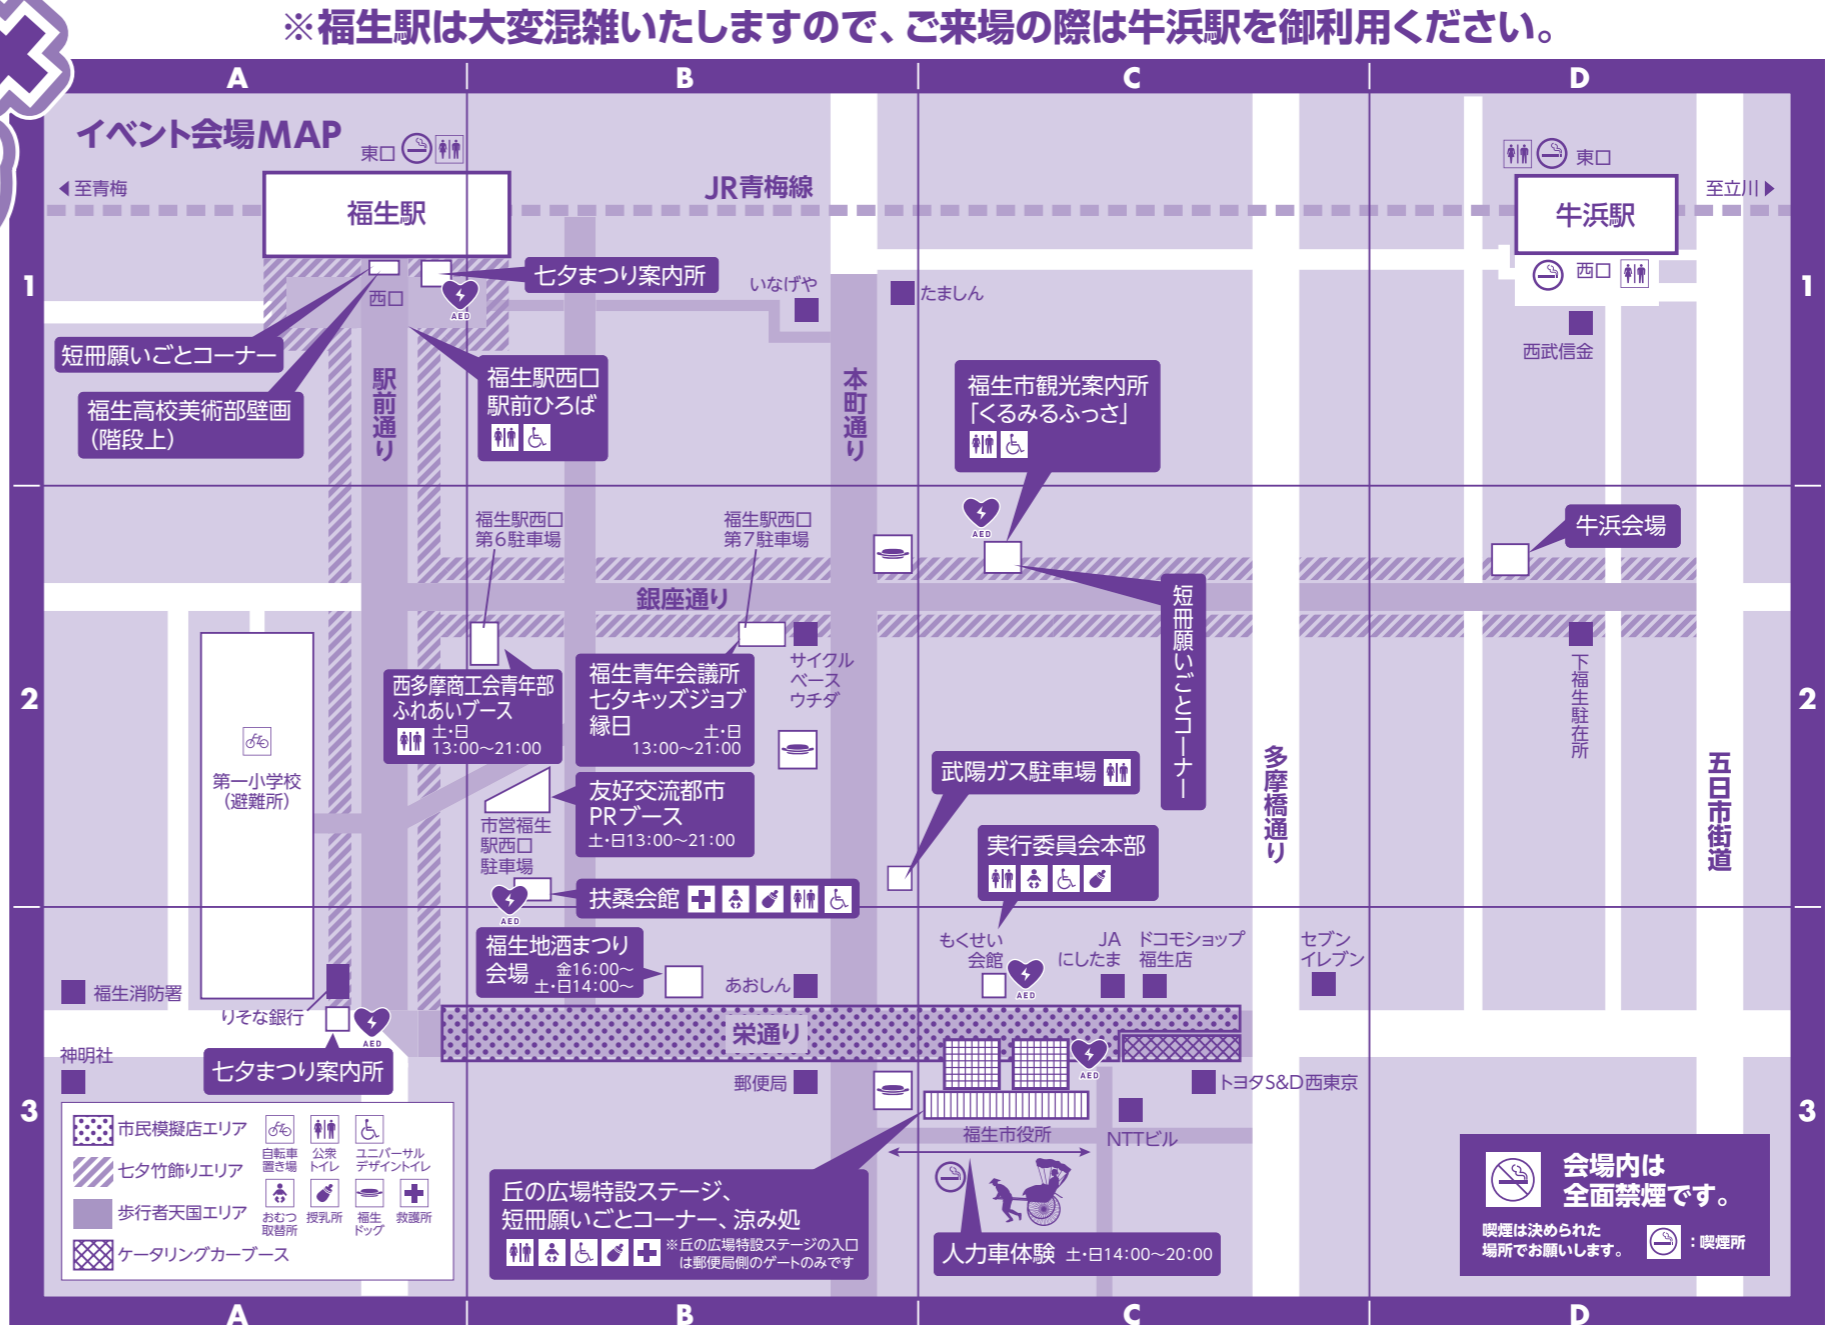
※福生駅は大変混雑いたしますので、ご来場の際は牛浜駅を御利用ください。

A B C D

イベント会場MAP

東口

◀至青梅

福生駅

JR青梅線

東口

牛浜駅

至立川▶

1

西口

七夕まつり案内所

AED

いなげや

たましん

西口

西武信金

短冊願いごとコーナー

福生高校美術部壁画（階段上）

駅前通り

福生駅西口駅前ひろば

本町通り

福生市観光案内所「くるみるふっさ」

福生駅西口第6駐車場

福生駅西口第7駐車場

AED

牛浜会場

銀座通り

短冊願いごとコーナー

2

第一小学校（避難所）

西多摩商工会青年部ふれあいブース 土･日 13:00～21:00

福生青年会議所七夕キッズジョブ縁日 土･日 13:00～21:00

サイクルベースウチダ

下福生駐在所

多摩橋通り

五日市街道

武陽ガス駐車場

友好交流都市PRブース 土･日13:00～21:00

市営福生駅西口駐車場

実行委員会本部

AED

扶桑会館

福生地酒まつり会場 金16:00～ 土･日14:00～

もくせい会館

AED

JAにしたま

ドコモショップ福生店

セブンイレブン

福生消防署

りそな銀行

あおしん

AED

栄通り

神明社

七夕まつり案内所

AED

郵便局

トヨタS&D西東京

3

市民模擬店エリア

七夕竹飾りエリア

歩行者天国エリア

ケータリングカーブース

自転車置き場 公衆トイレ ユニバーサルデザイントイレ

おむつ取替所 授乳所 福生ドッグ 救護所

NTTビル

福生市役所

丘の広場特設ステージ、短冊願いごとコーナー、涼み処

※丘の広場特設ステージの入口は郵便局側のゲートのみです

人力車体験 土･日14:00～20:00

会場内は全面禁煙です。

喫煙は決められた場所でお願いします。

：喫煙所

A B C D